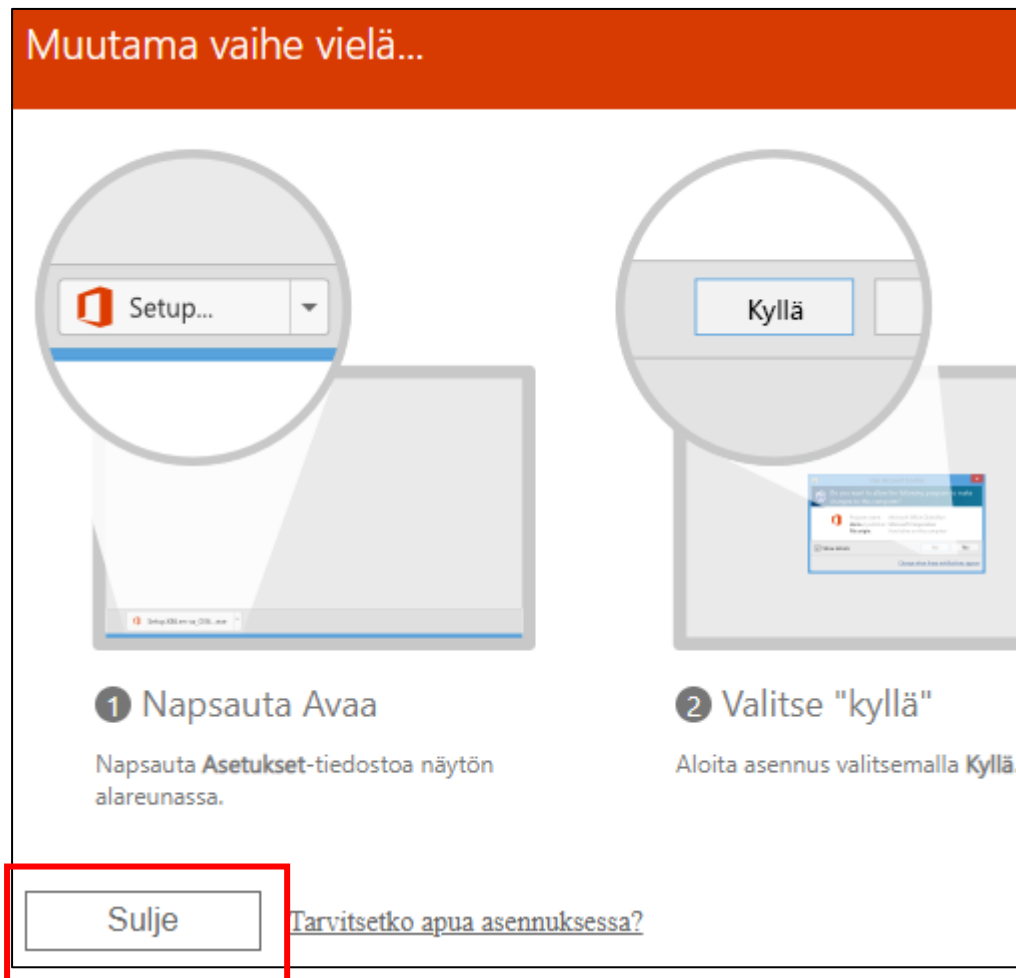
Muutama vaihe vielä...

Setup...

Kyllä

1 Napsauta Avaa

Napsauta Asetukset-tiedostoa näytön alareunassa.

2 Valitse "kyllä"

Aloita asennus valitsemalla Kyllä.

Sulje

Tarvitsetko apua asennuksessa?